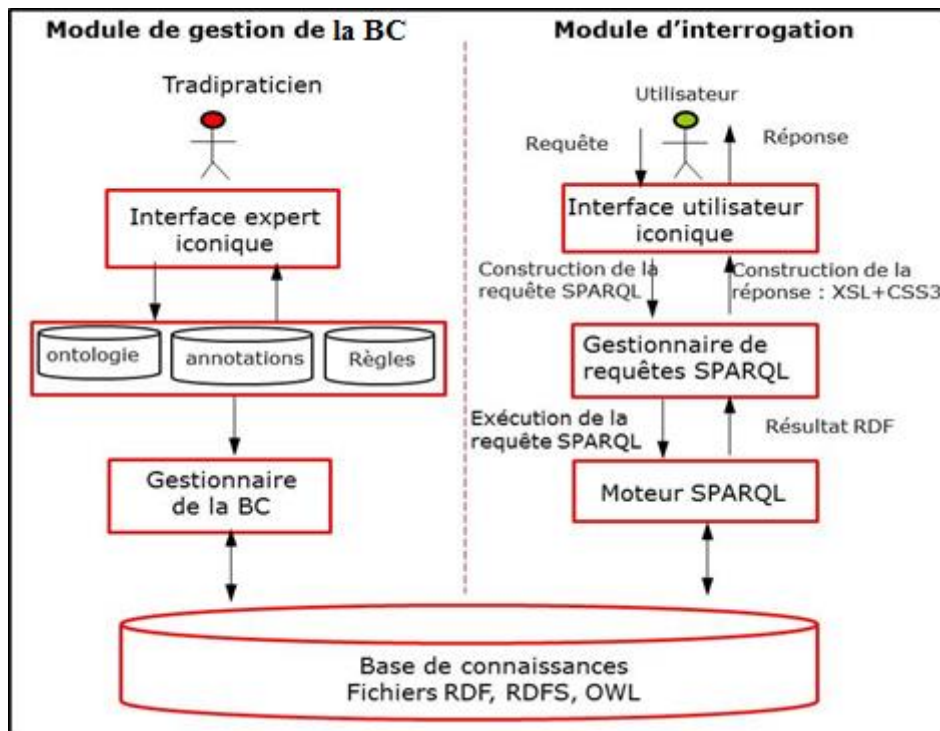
Module de gestion de la BC

Tradipraticien

Interface expert iconique

ontologie

annotations

Règles

Gestionnaire de la BC

Module d'interrogation

Utilisateur

Requête

Réponse

Interface utilisateur iconique

Construction de la requête SPARQL

Construction de la réponse : XSL+CSS3

Gestionnaire de requêtes SPARQL

Exécution de la requête SPARQL

Résultat RDF

Moteur SPARQL

Base de connaissances
Fichiers RDF, RDFS, OWL